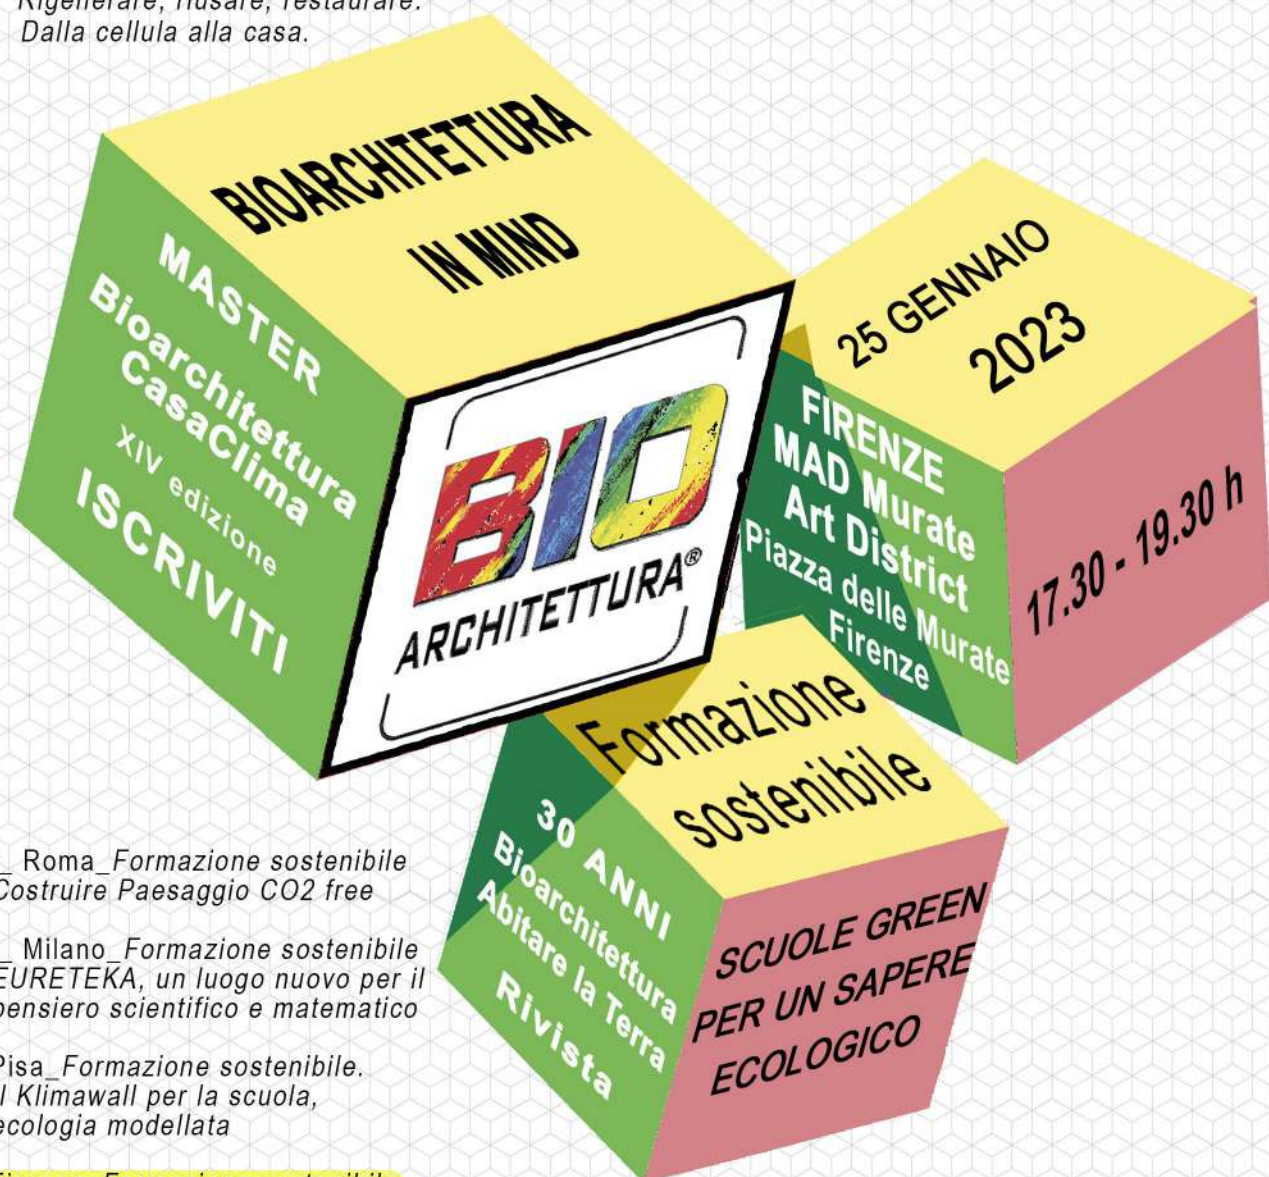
Rigenerare, riusare, restaurare. Dalla cellula alla casa.

BIOARCHITETTURA IN MIND

MASTER Bioarchitettura CasaClima XIV edizione ISCRIVITI

BIO ARCHITETTURA®

25 GENNAIO 2023

FIRENZE MAD Murate Art District Piazza delle Murate Firenze

17.30 - 19.30 h

Formazione sostenibile

30 ANNI Bioarchitettura Abitare la Terra Rivista

SCUOLE GREEN PER UN SAPERE ECOLOGICO

_ Roma_Formazione sostenibile Costruire Paesaggio CO2 free

_ Milano_Formazione sostenibile EURETEKA, un luogo nuovo per il pensiero scientifico e matematico

Pisa_Formazione sostenibile. Il Klimawall per la scuola, ecologia modellata

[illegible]